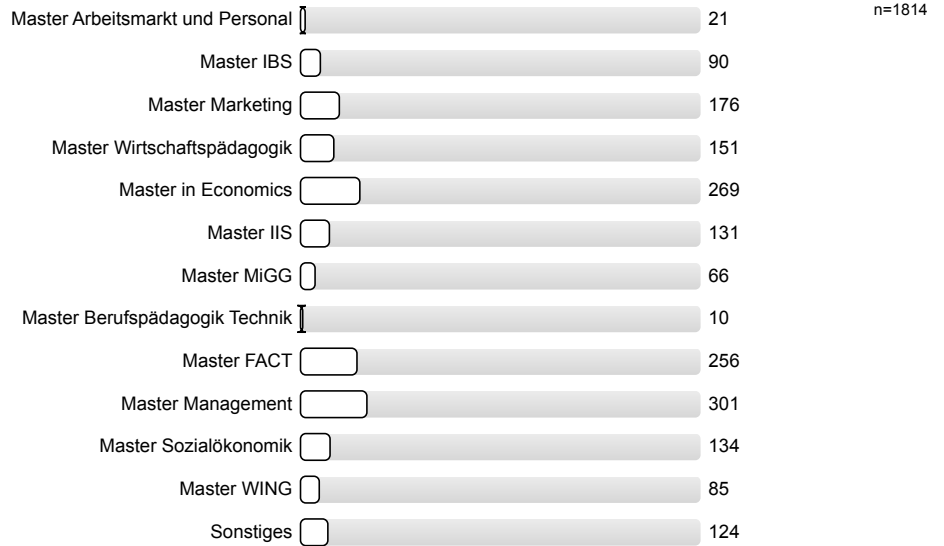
n=1814

| | |
|---|---|
| Master Arbeitsmarkt und Personal | 21 |
| Master IBS | 90 |
| Master Marketing | 176 |
| Master Wirtschaftspädagogik | 151 |
| Master in Economics | 269 |
| Master IIS | 131 |
| Master MiGG | 66 |
| Master Berufspädagogik Technik | 10 |
| Master FACT | 256 |
| Master Management | 301 |
| Master Sozialökonomik | 134 |
| Master WING | 85 |
| Sonstiges | 124 |